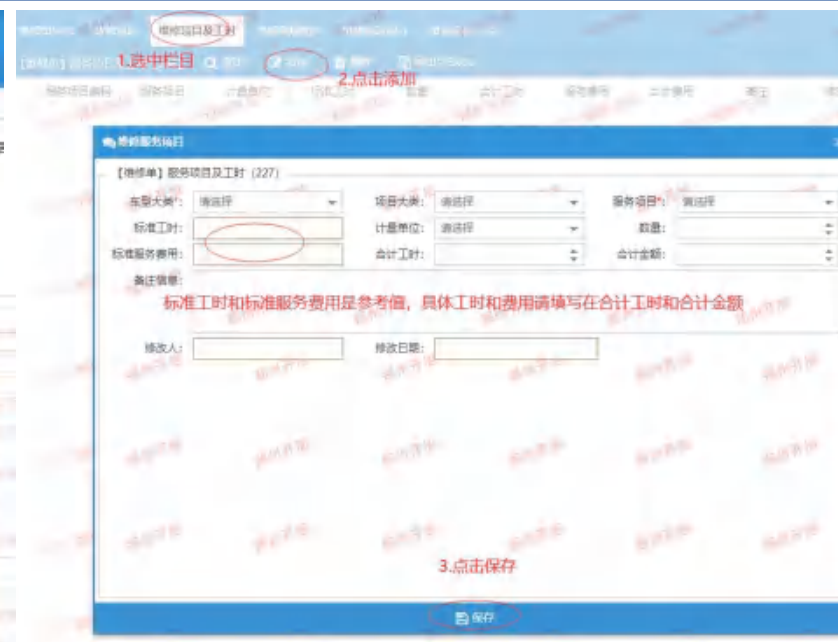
维修项目及工时

1.选中栏目

2.点击添加

维修服务项目

【维修单】服务项目及工时（227）

车型大类： 请选择

项目大类： 请选择

服务项目： 请选择

标准工时：

计量单位： 请选择

数量：

标准服务费用：

合计工时：

合计金额：

备注信息：

标准工时和标准服务费用是参考值，具体工时和费用请填写在合计工时和合计金额

修改人：

修改日期：

3.点击保存

保存